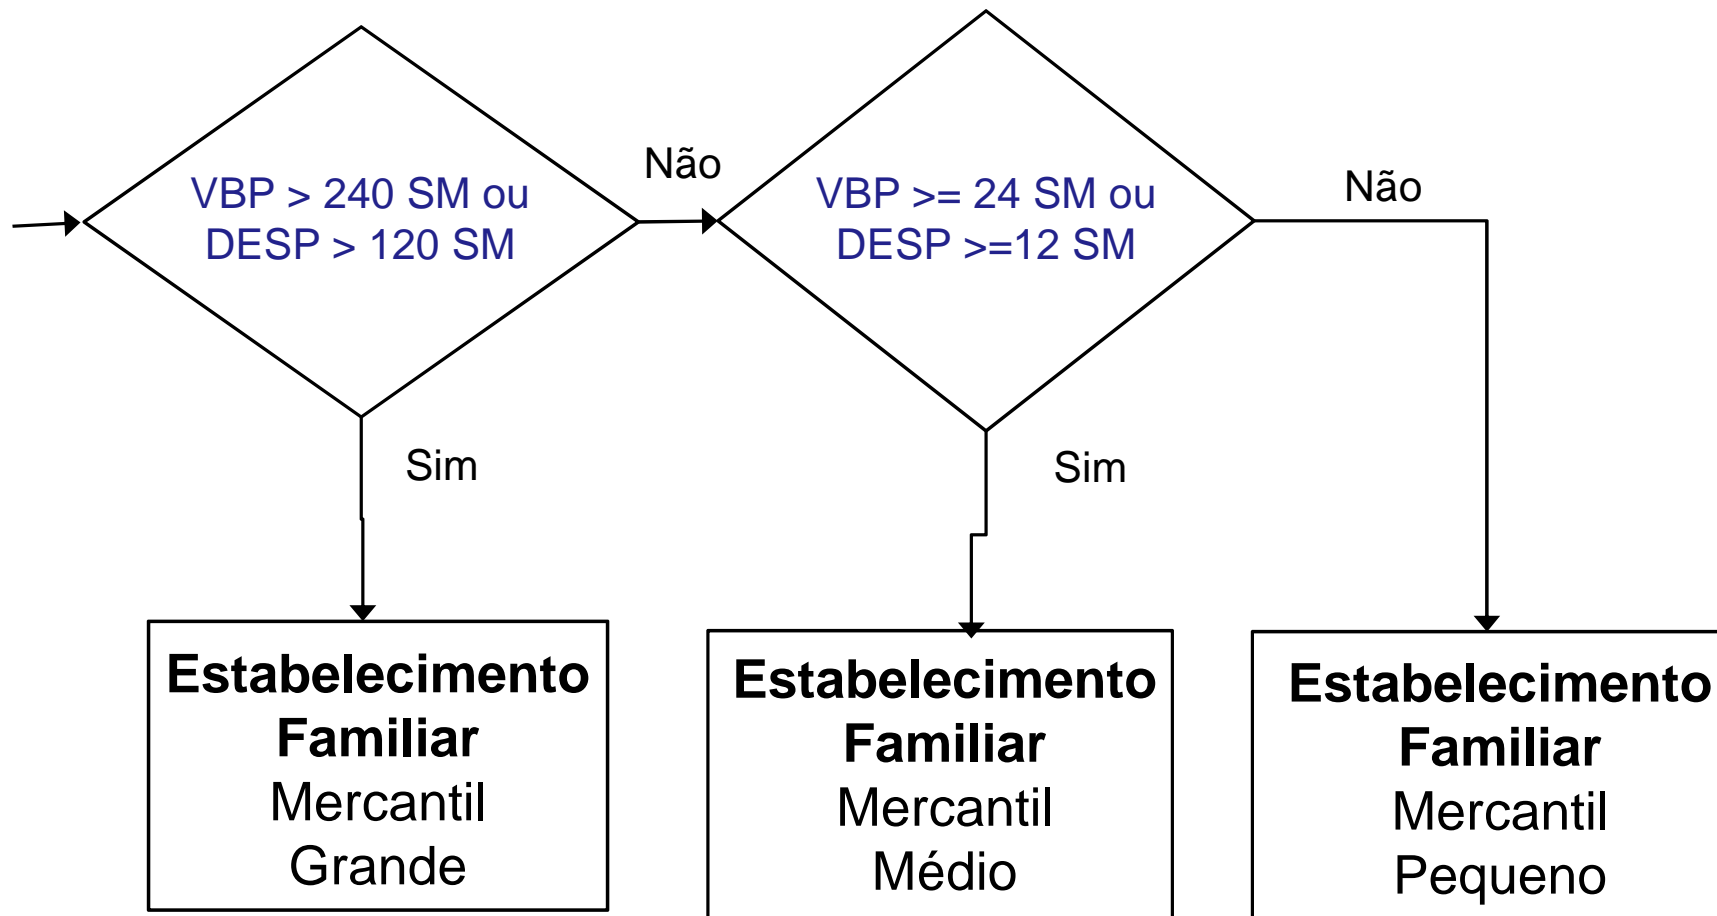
VBP > 240 SM ou DESP > 120 SM

Não

VBP >= 24 SM ou DESP >=12 SM

Não

Sim

Sim

**Estabelecimento Familiar**
Mercantil
Grande

**Estabelecimento Familiar**
Mercantil
Médio

**Estabelecimento Familiar**
Mercantil
Pequeno